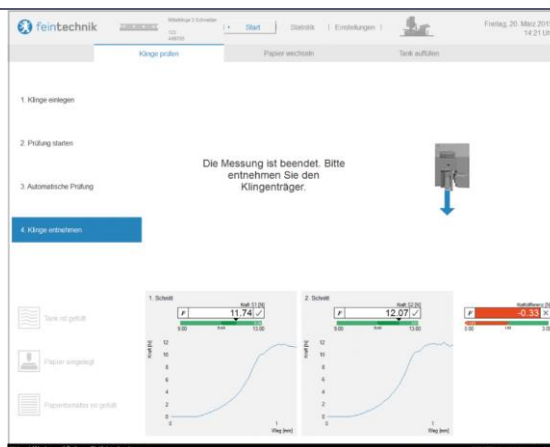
feintechnik

Mittelklinge 2 Schneiden
C/L
448755

Start | Statistik | Einstellungen |

Freitag, 20. März 2015
14:21 Uhr

Klinge prüfen | Papier wechseln | Tank auffüllen

1. Klinge einlegen

2. Prüfung starten

3. Automatische Prüfung

4. Klinge entnehmen

Die Messung ist beendet. Bitte entnehmen Sie den Klingenträger.

Tank ist gefüllt

Papier eingelegt

Papierbehälter ist gefüllt

1. Schnitt
Kraft S1 [N]
$F$ 11.74 ✓
9.00 Soll 13.00
Kraft [N]
12
10
8
6
4
2
0
0 1
Weg [mm]

2. Schnitt
Kraft S2 [N]
$F$ 12.07 ✓
9.00 Soll 13.00
Kraft [N]
12
10
8
6
4
2
0
0 1
Weg [mm]

Kraftdifferenz [N]
$F$ -0.33 ✕
0.00 Ist 3.00